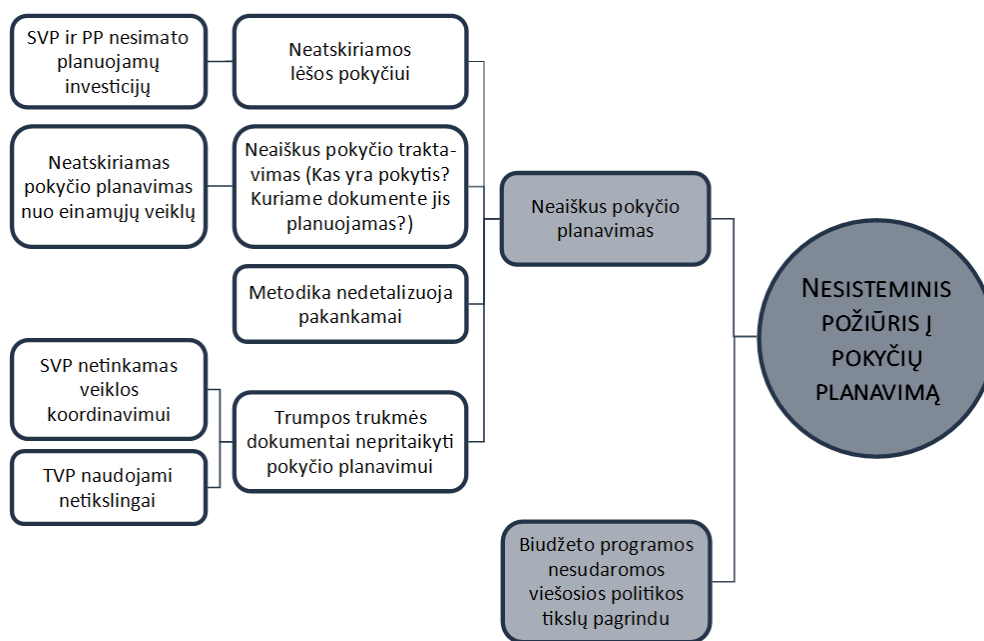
SVP ir PP nesimato planuojamų investicijų

Neatskiriamos lėšos pokyčiui

Neatskiriamas pokyčio planavimas nuo einamųjų veiklų

Neaiškus pokyčio traktavimas (Kas yra pokytis? Kuriame dokumente jis planuojamas?)

Metodika nedetalizuoja pakankamai

SVP netinkamas veiklos koordinavimui

TVP naudojami netikslingai

Trumpos trukmės dokumentai nepritaikyti pokyčio planavimui

Neaiškus pokyčio planavimas

Biudžeto programos nesudaromos viešosios politikos tikslų pagrindu

NESISTEMINIS POŽIŪRIS Į POKYČIŲ PLANAVIMĄ